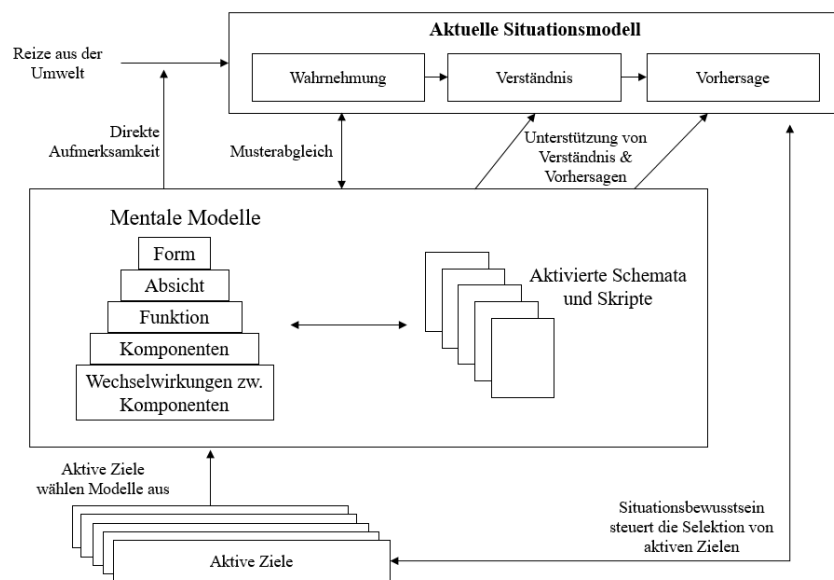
Aktuelle Situationsmodell

Reize aus der Umwelt

Wahrnehmung

Verständnis

Vorhersage

Direkte Aufmerksamkeit

Musterabgleich

Unterstützung von Verständnis & Vorhersagen

Mentale Modelle

Form

Absicht

Funktion

Komponenten

Wechselwirkungen zw. Komponenten

Aktivierte Schemata und Skripte

Aktive Ziele wählen Modelle aus

Situationsbewusstsein steuert die Selektion von aktiven Zielen

Aktive Ziele